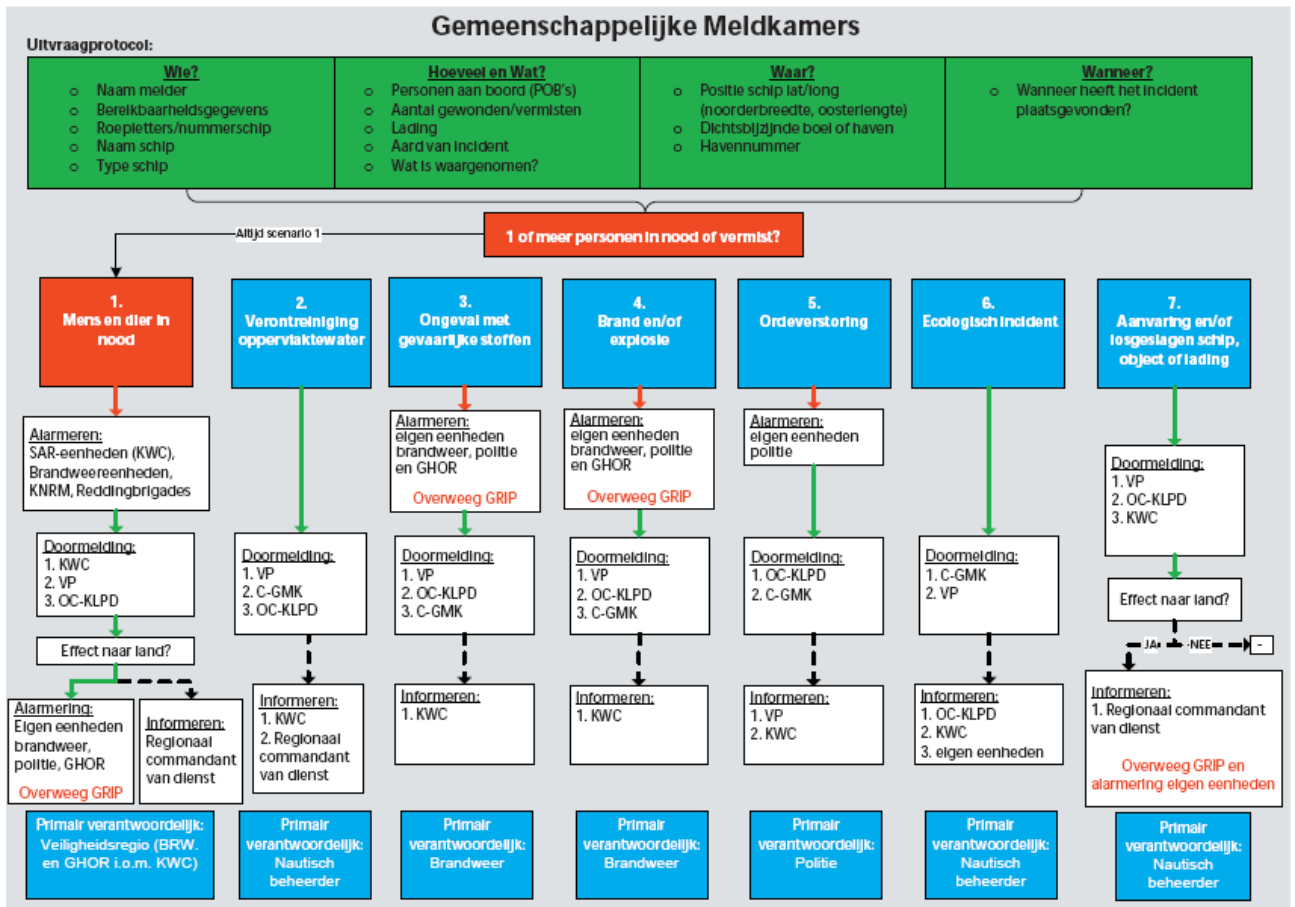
Gemeenschappelijke Meldkamers

Uitvraagprotocol:

Wie?
- Naam melder
- Bereikbaarheidsgegevens
- Roepletters/nummerschip
- Naam schip
- Type schip

Hoeveel en Wat?
- Personen aan boord (POB's)
- Aantal gewonden/vermisten
- Lading
- Aard van incident
- Wat is waargenomen?

Waar?
- Positie schip lat/long (noorderbreedte, oosterlengte)
- Dichtsbijzijnde boei of haven
- Havennummer

Wanneer?
- Wanneer heeft het incident plaatsgevonden?

1 of meer personen in nood of vermist?

Altijd scenario 1

1. Mens en dier in nood

Alarmeren: SAR-eenheden (KWC), Brandweereenheden, KNRM, Reddingbrigades

Doormelding:
1. KWC
2. VP
3. OC-KLPD

Effect naar land?

Alarmering: Eigen eenheden brandweer, politie, GHOR
Overweeg GRIP

Informeren: Regionaal commandant van dienst

Primair verantwoordelijk: Veiligheidsregio (BRW. en GHOR i.o.m. KWC)

2. Verontreiniging oppervlaktewater

Doormelding:
1. VP
2. C-GMK
3. OC-KLPD

Informeren:
1. KWC
2. Regionaal commandant van dienst

Primair verantwoordelijk: Nautisch beheerder

3. Ongeval met gevaarlijke stoffen

Alarmeren: eigen eenheden brandweer, politie en GHOR
Overweeg GRIP

Doormelding:
1. VP
2. OC-KLPD
3. C-GMK

Informeren:
1. KWC

Primair verantwoordelijk: Brandweer

4. Brand en/of explosie

Alarmeren: eigen eenheden brandweer, politie en GHOR
Overweeg GRIP

Doormelding:
1. VP
2. OC-KLPD
3. C-GMK

Informeren:
1. KWC

Primair verantwoordelijk: Brandweer

5. Ordeverstoring

Alarmeren: eigen eenheden politie

Doormelding:
1. OC-KLPD
2. C-GMK

Informeren:
1. VP
2. KWC

Primair verantwoordelijk: Politie

6. Ecologisch incident

Doormelding:
1. C-GMK
2. VP

Informeren:
1. OC-KLPD
2. KWC
3. eigen eenheden

Primair verantwoordelijk: Nautisch beheerder

7. Aanvaring en/of losgeslagen schip, object of lading

Doormelding:
1. VP
2. OC-KLPD
3. KWC

Effect naar land?

JA NEE -

Informeren:
1. Regionaal commandant van dienst
Overweeg GRIP en alarmering eigen eenheden

Primair verantwoordelijk: Nautisch beheerder